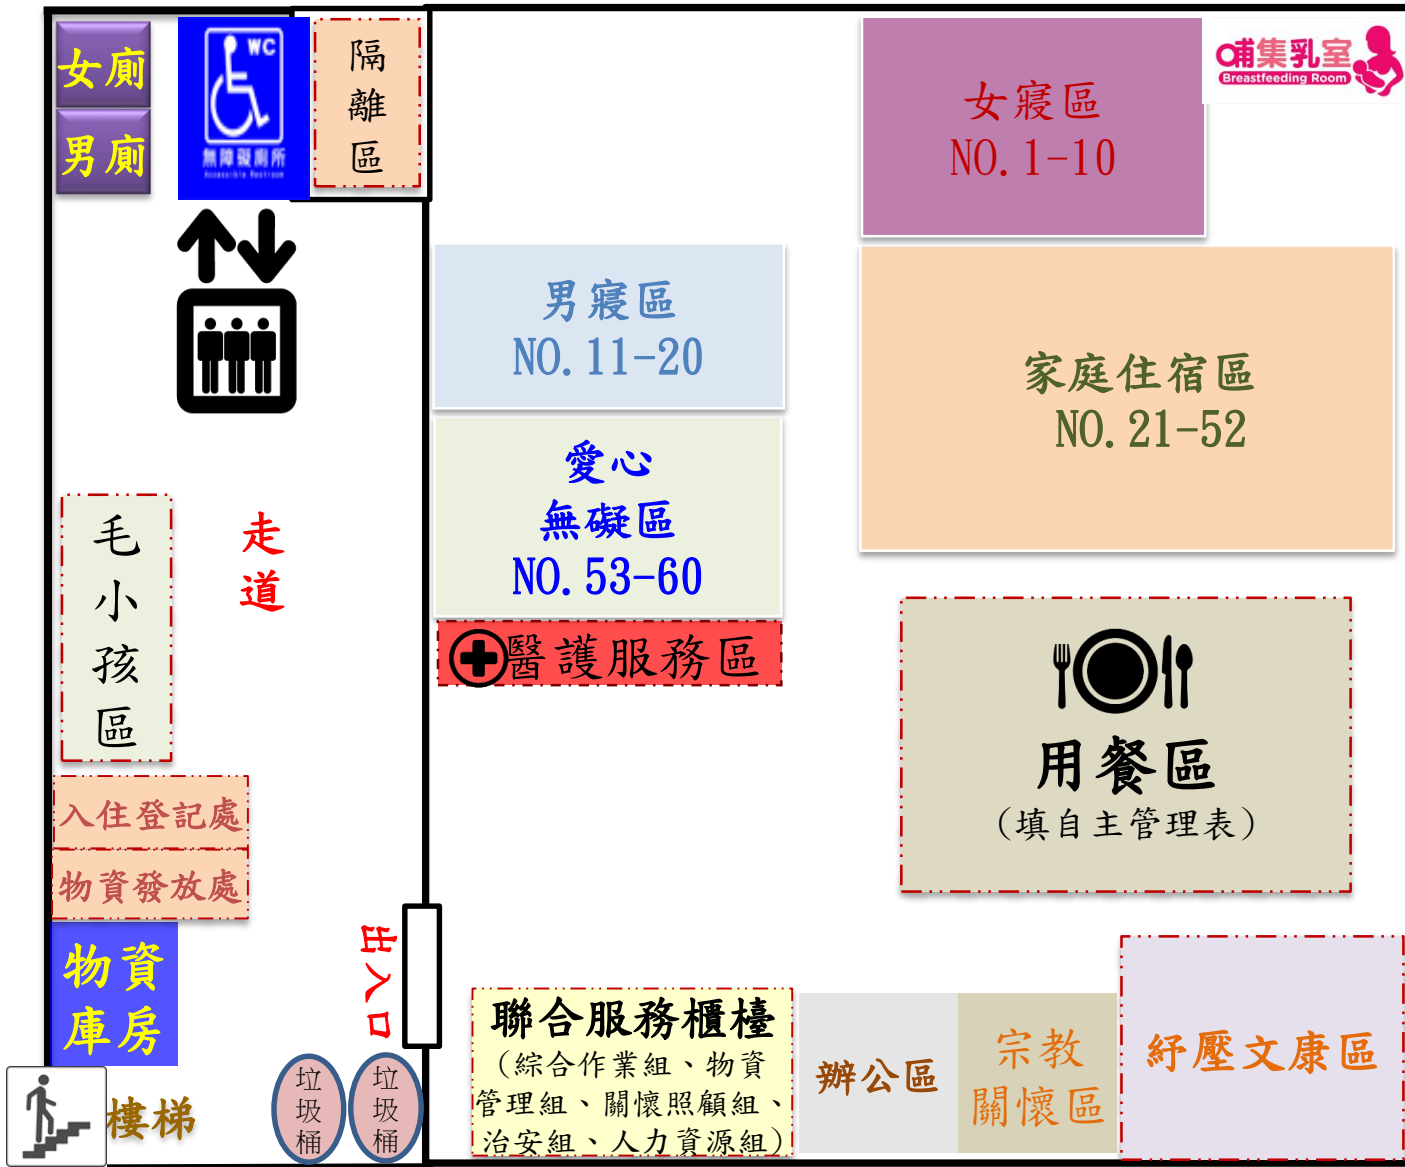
女廁
男廁
WC
無障礙廁所
Accessible Restroom
隔離區
哺集乳室
Breastfeeding Room
女寢區
NO. 1-10
男寢區
NO. 11-20
家庭住宿區
NO. 21-52
愛心
無礙區
NO. 53-60
醫護服務區
毛小孩區
走道
用餐區
（填自主管理表）
入住登記處
物資發放處
物資庫房
出入口
聯合服務櫃檯
（綜合作業組、物資管理組、關懷照顧組、治安組、人力資源組）
辦公區
宗教關懷區
紓壓文康區
樓梯
垃圾桶
垃圾桶